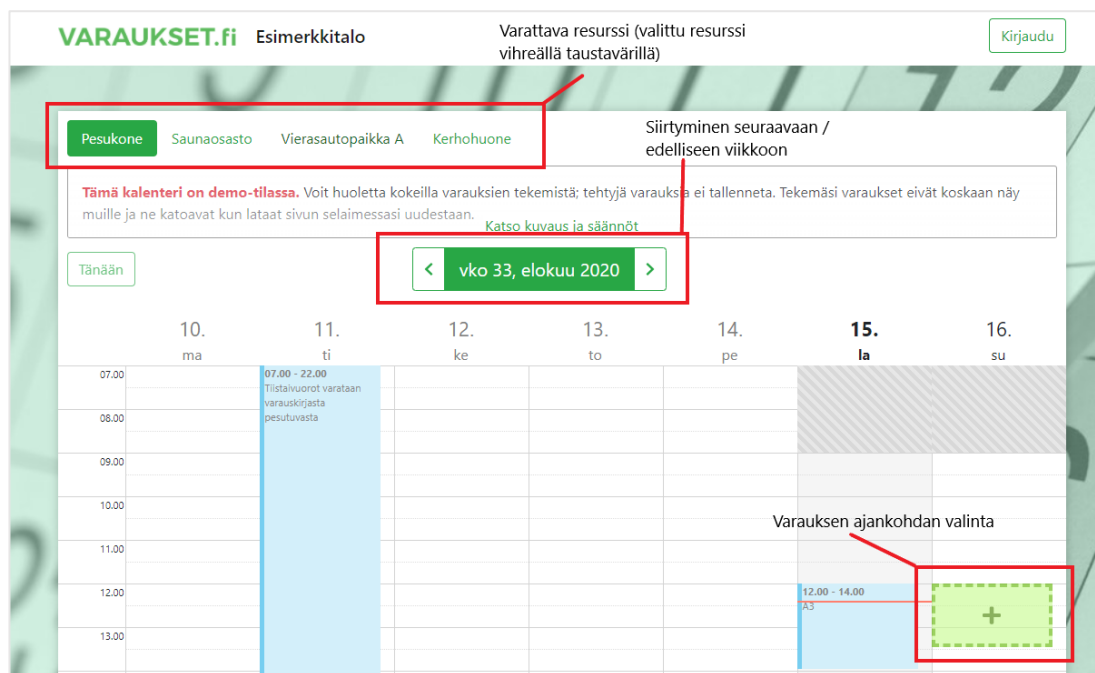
VARAUKSET.fi Esimerkkitalo

Varattava resurssi (valittu resurssi vihreällä taustavärillä)

Kirjaudu

Pesukone Saunaosasto Vierasautopaikka A Kerhohuone

Siirtyminen seuraavaan / edelliseen viikkoon

Tämä kalenteri on demo-tilassa. Voit huoletta kokeilla varauksien tekemistä; tehtyjä varauksia ei tallenneta. Tekemäsi varaukset eivät koskaan näy muille ja ne katoavat kun lataat sivun selaimessasi uudestaan.

Katso kuvaus ja säännöt

Tänään

‹ vko 33, elokuu 2020 ›

| | 10. ma | 11. ti | 12. ke | 13. to | 14. pe | 15. la | 16. su |
|---|---|---|---|---|---|---|---|
| 07.00 | | 07.00 - 22.00 Tiistaivuorot varataan varauskirjasta pesutuvasta | | | | | |
| 08.00 | | | | | | | |
| 09.00 | | | | | | | |
| 10.00 | | | | | | | |
| 11.00 | | | | | | | |
| 12.00 | | | | | | 12.00 - 14.00 A3 | + |
| 13.00 | | | | | | | |

Varauksen ajankohdan valinta